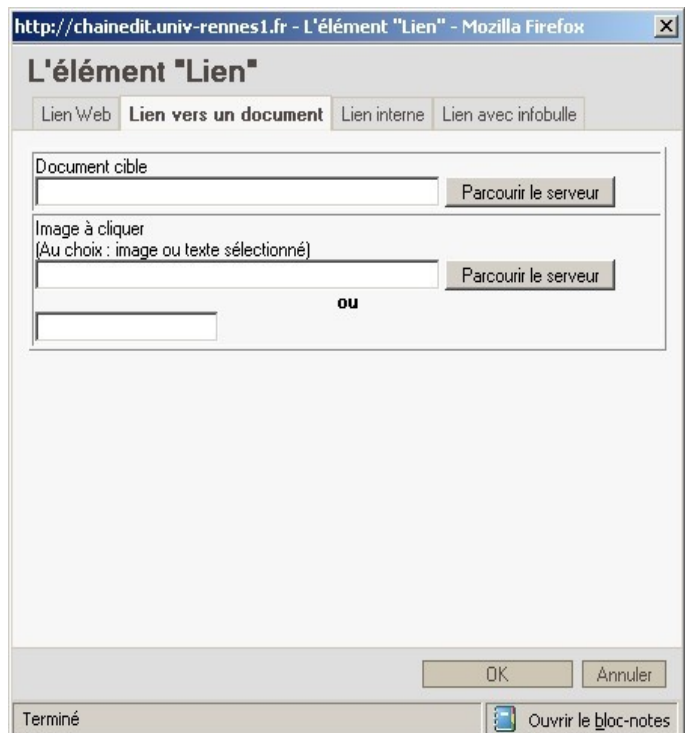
http://chainedit.univ-rennes1.fr - L'élément "Lien" - Mozilla Firefox

L'élément "Lien"

Lien Web | Lien vers un document | Lien interne | Lien avec infobulle

Document cible

Parcourir le serveur

Image à cliquer
(Au choix : image ou texte sélectionné)

Parcourir le serveur

ou

OK | Annuler

Terminé

Ouvrir le bloc-notes